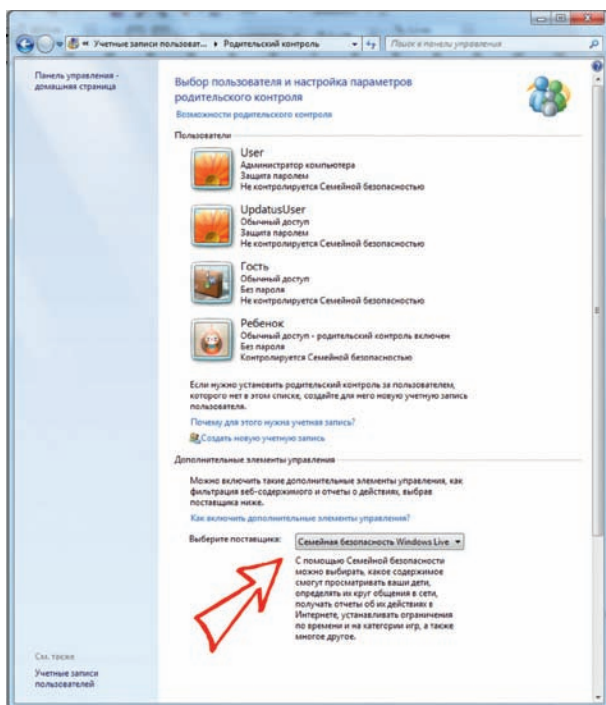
« Учетные записи пользоват... ▸ Родительский контроль

Поиск в панели управления

Панель управления - домашняя страница

Выбор пользователя и настройка параметров родительского контроля

Возможности родительского контроля

Пользователи

User
Администратор компьютера
Защита паролем
Не контролируется Семейной безопасностью

UpdatusUser
Обычный доступ
Защита паролем
Не контролируется Семейной безопасностью

Гость
Обычный доступ
Без пароля
Не контролируется Семейной безопасностью

Ребенок
Обычный доступ - родительский контроль включен
Без пароля
Контролируется Семейной безопасностью

Если нужно установить родительский контроль за пользователем, которого нет в этом списке, создайте для него новую учетную запись пользователя.

Почему для этого нужна учетная запись?

Создать новую учетную запись

Дополнительные элементы управления

Можно включить такие дополнительные элементы управления, как фильтрация веб-содержимого и отчеты о действиях, выбрав поставщика ниже.

Как включить дополнительные элементы управления?

Выберите поставщика: Семейная безопасность Windows Live

С помощью Семейной безопасности можно выбирать, какое содержимое смогут просматривать ваши дети, определять их круг общения в сети, получать отчеты об их действиях в Интернете, устанавливать ограничения по времени и на категории игр, а также многое другое.

См. также

Учетные записи пользователей